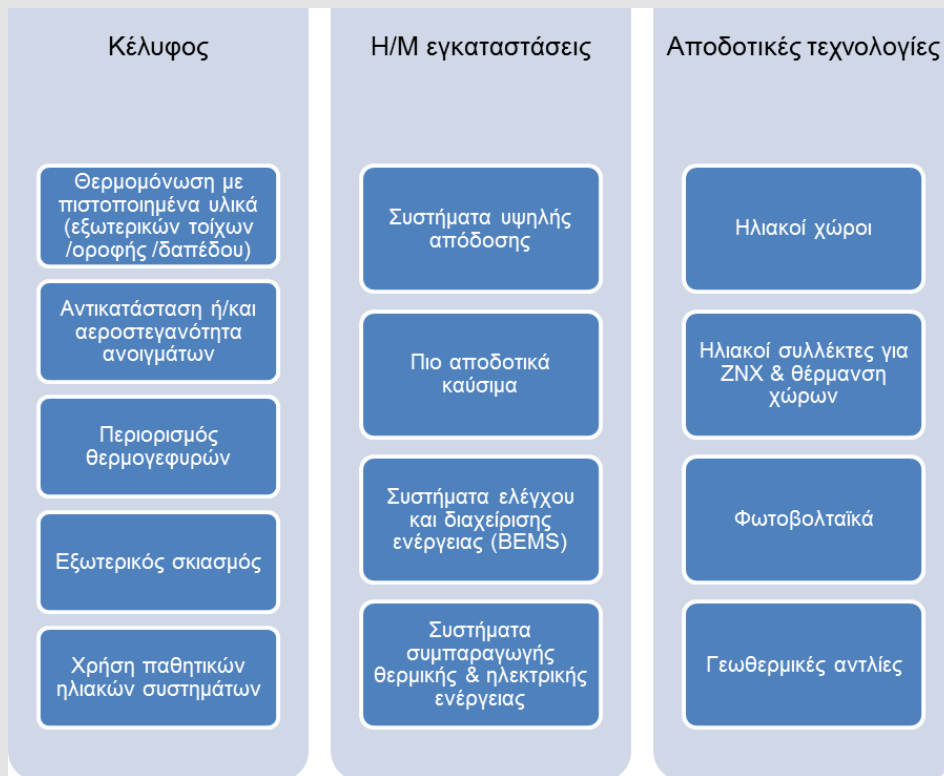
Κέλυφος

Θερμομόνωση με πιστοποιημένα υλικά (εξωτερικών τοίχων /οροφής /δαπέδου)

Αντικατάσταση ή/και αεροστεγανότητα ανοιγμάτων

Περιορισμός θερμογεφυρών

Εξωτερικός σκιασμός

Χρήση παθητικών ηλιακών συστημάτων

Η/Μ εγκαταστάσεις

Συστήματα υψηλής απόδοσης

Πιο αποδοτικά καύσιμα

Συστήματα ελέγχου και διαχείρισης ενέργειας (BEMS)

Συστήματα συμπαραγωγής θερμικής & ηλεκτρικής ενέργειας

Αποδοτικές τεχνολογίες

Ηλιακοί χώροι

Ηλιακοί συλλέκτες για ΖΝΧ & θέρμανση χώρων

Φωτοβολταϊκά

Γεωθερμικές αντλίες